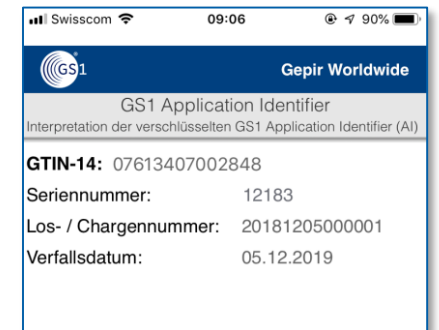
Swisscom 09:06 90%

GS1

Gepir Worldwide

GS1 Application Identifier
Interpretation der verschlüsselten GS1 Application Identifier (AI)

| | |
|---|---|
| GTIN-14: | 07613407002848 |
| Seriennummer: | 12183 |
| Los- / Chargennummer: | 20181205000001 |
| Verfallsdatum: | 05.12.2019 |